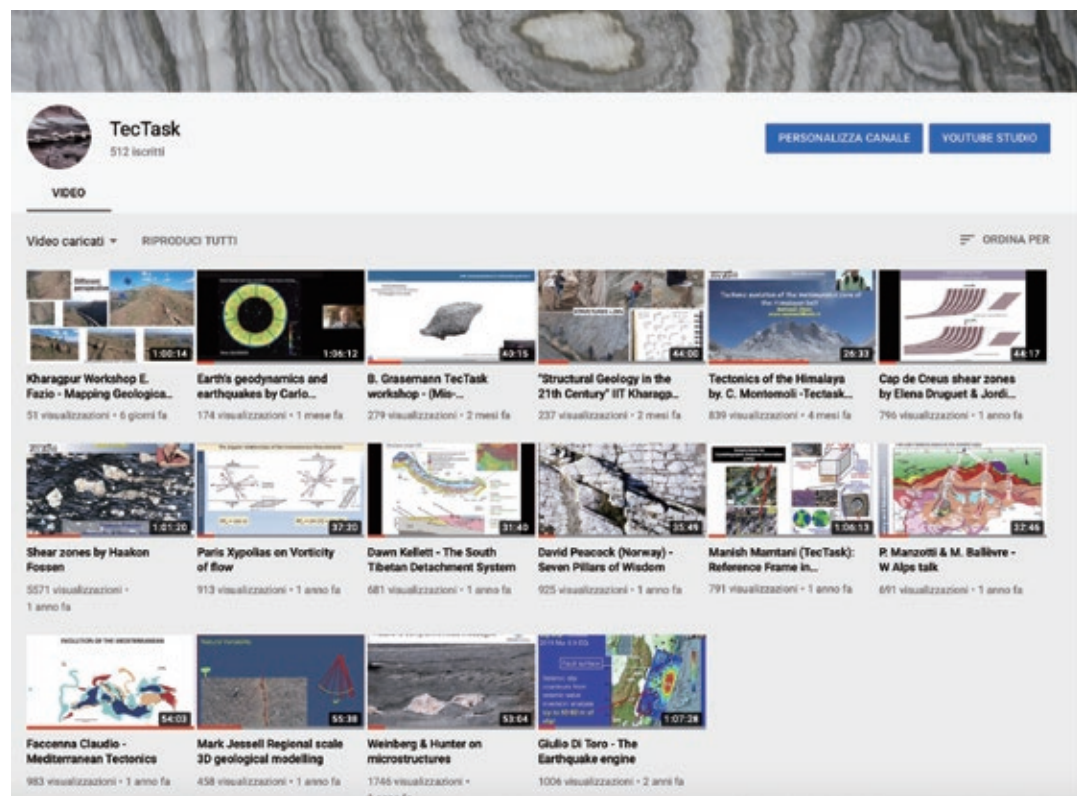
TecTask
512 iscritti

PERSONALIZZA CANALE
YOUTUBE STUDIO

VIDEO

Video caricati
RIPRODUCI TUTTI
ORDINA PER

1:00:14
Kharagpur Workshop E. Fazio - Mapping Geologica...
51 visualizzazioni • 6 giorni fa

1:06:12
Earth's geodynamics and earthquakes by Carlo...
174 visualizzazioni • 1 mese fa

40:15
B. Grasemann TecTask workshop - (Mis-...
279 visualizzazioni • 2 mesi fa

44:00
"Structural Geology in the 21th Century" IIT Kharagp...
237 visualizzazioni • 2 mesi fa

26:33
Tectonics of the Himalaya by. C. Montomoli -Tectask...
839 visualizzazioni • 4 mesi fa

44:17
Cap de Creus shear zones by Elena Druguet & Jordi...
796 visualizzazioni • 1 anno fa

1:01:20
Shear zones by Haakon Fossen
5571 visualizzazioni • 1 anno fa

37:20
Paris Xypolias on Vorticity of flow
913 visualizzazioni • 1 anno fa

31:40
Dawn Kellett - The South Tibetan Detachment System
681 visualizzazioni • 1 anno fa

35:49
David Peacock (Norway) - Seven Pillars of Wisdom
925 visualizzazioni • 1 anno fa

1:06:13
Manish Mamtani (TecTask): Reference Frame in...
791 visualizzazioni • 1 anno fa

32:46
P. Manzotti & M. Ballèvre - W Alps talk
691 visualizzazioni • 1 anno fa

54:03
Faccenna Claudio - Mediterranean Tectonics
983 visualizzazioni • 1 anno fa

55:38
Mark Jessell Regional scale 3D geological modelling
458 visualizzazioni • 1 anno fa

53:04
Weinberg & Hunter on microstructures
1746 visualizzazioni • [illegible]

1:07:28
Giulio Di Toro - The Earthquake engine
1004 visualizzazioni • 2 anni fa